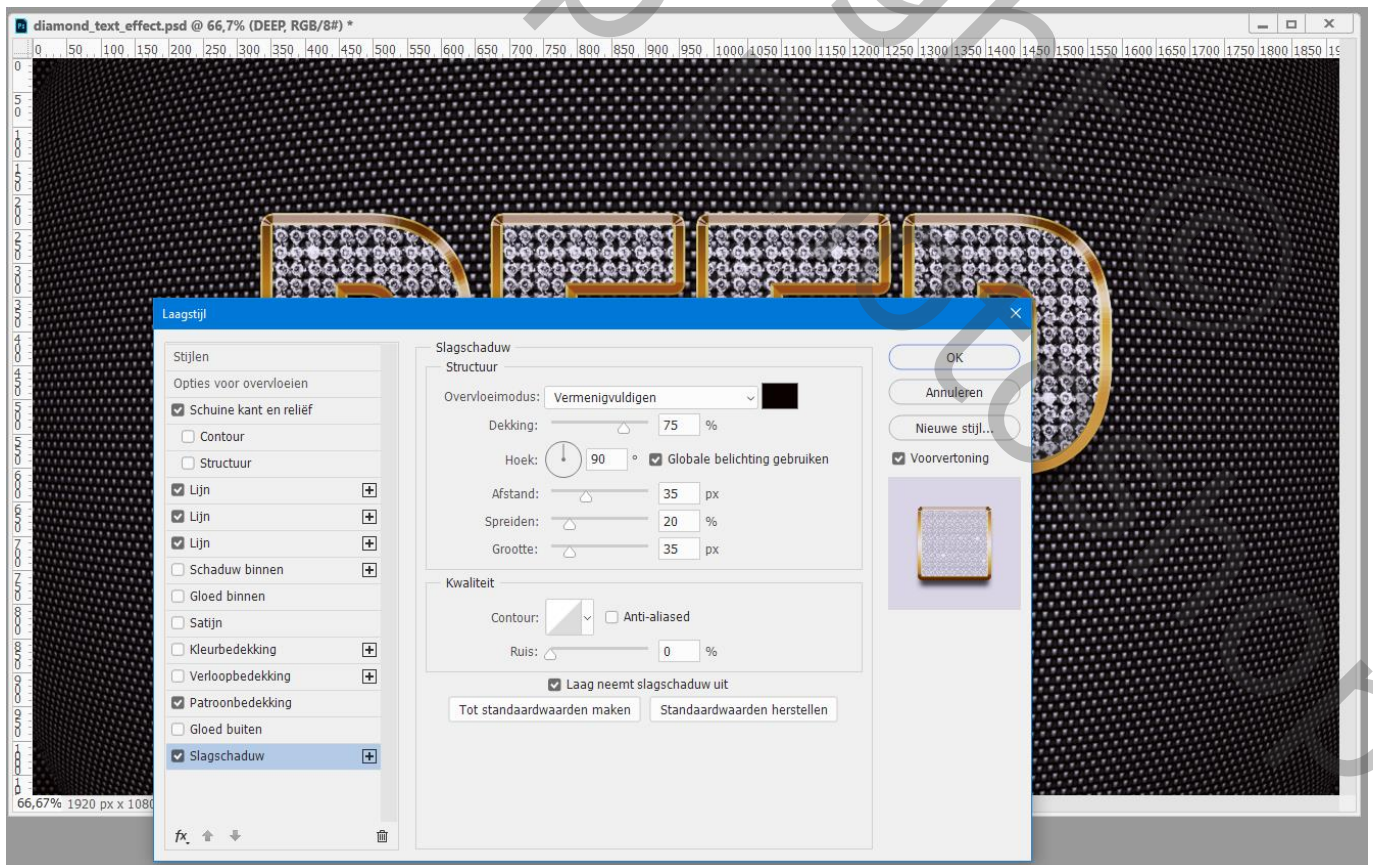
diamond_text_effect.psd @ 66,7% (DEEP, RGB/8#) *

0 50 100 150 200 250 300 350 400 450 500 550 600 650 700 750 800 850 900 950 1000 1050 1100 1150 1200 1250 1300 1350 1400 1450 1500 1550 1600 1650 1700 1750 1800 1850

Laagstijl

Stijlen
Opties voor overvloeien
Schuine kant en reliëf
Contour
Structuur
Lijn
Lijn
Lijn
Schaduw binnen
Gloed binnen
Satijn
Kleurbedekking
Verloopbedekking
Patroonbedekking
Gloed buiten
Slagschaduw

fx

Slagschaduw
Structuur
Overvloeimodus: Vermenigvuldigen
Dekking: 75 %
Hoek: 90 ° Globale belichting gebruiken
Afstand: 35 px
Spreiden: 20 %
Grootte: 35 px

Kwaliteit
Contour: Anti-aliased
Ruis: 0 %

Laag neemt slagschaduw uit
Tot standaardwaarden maken
Standaardwaarden herstellen

OK
Annuleren
Nieuwe stijl...
Voorvertoning

66,67% 1920 px x 1080